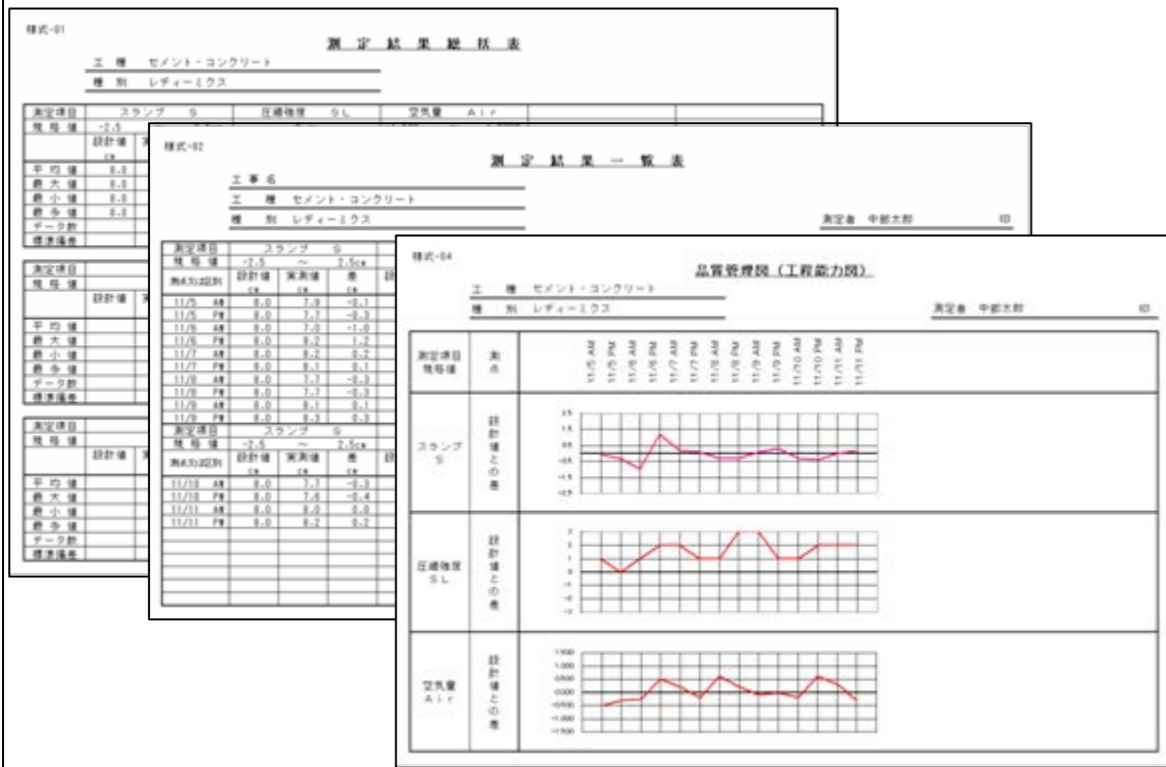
様式-01

測 定 結 果 総 括 表

工 種 セメント・コンクリート
種 別 レディーミクス

| 測定項目 | スランプ S | 圧縮強度 SL | 空気量 Air |
|---|---|---|---|
| 規格値 | -2.5 | | |
| | 設計値 cm | | |
| 平均値 | 8.0 | | |
| 最大値 | 8.0 | | |
| 最小値 | 8.0 | | |
| 最多値 | 8.0 | | |
| データ数 | | | |
| 標準偏差 | | | |

| 測定項目 | |
|---|---|
| 規格値 | |
| | 設計値 |
| 平均値 | |
| 最大値 | |
| 最小値 | |
| 最多値 | |
| データ数 | |
| 標準偏差 | |

| 測定項目 | |
|---|---|
| 規格値 | |
| | 設計値 |
| 平均値 | |
| 最大値 | |
| 最小値 | |
| 最多値 | |
| データ数 | |
| 標準偏差 | |

様式-02

測 定 結 果 一 覧 表

工 事 名
工 種 セメント・コンクリート
種 別 レディーミクス
測定者 中部太郎 印

| 測定項目 | スランプ S | | |
|---|---|---|---|
| 規格値 | -2.5 | ～ | 2.5cm |
| 測点又は記別 | 設計値 cm | 実測値 cm | 差 cm |
| 11/5 AM | 8.0 | 7.9 | -0.1 |
| 11/5 PM | 8.0 | 7.7 | -0.3 |
| 11/6 AM | 8.0 | 7.0 | -1.0 |
| 11/6 PM | 8.0 | 9.2 | 1.2 |
| 11/7 AM | 8.0 | 8.2 | 0.2 |
| 11/7 PM | 8.0 | 8.1 | 0.1 |
| 11/8 AM | 8.0 | 7.7 | -0.3 |
| 11/8 PM | 8.0 | 7.7 | -0.3 |
| 11/9 AM | 8.0 | 8.1 | 0.1 |
| 11/9 PM | 8.0 | 8.3 | 0.3 |

| 測定項目 | スランプ S | | |
|---|---|---|---|
| 規格値 | -2.5 | ～ | 2.5cm |
| 測点又は記別 | 設計値 cm | 実測値 cm | 差 cm |
| 11/10 AM | 8.0 | 7.7 | -0.3 |
| 11/10 PM | 8.0 | 7.6 | -0.4 |
| 11/11 AM | 8.0 | 8.0 | 0.0 |
| 11/11 PM | 8.0 | 8.2 | 0.2 |

様式-04

品質管理図（工程能力図）

工 種 セメント・コンクリート
種 別 レディーミクス
測定者 中部太郎 印

測定項目 規格値
測点
11/5 AM 11/5 PM 11/6 AM 11/6 PM 11/7 AM 11/7 PM 11/8 AM 11/8 PM 11/9 AM 11/9 PM 11/10 AM 11/10 PM 11/11 AM 11/11 PM

スランプ S
設計値との差
2.5 1.5 0.5 -0.5 -1.5 -2.5

圧縮強度 SL
設計値との差

空気量 Air
設計値との差
1.500 1.000 0.500 0.000 -0.500 -1.000 -1.500